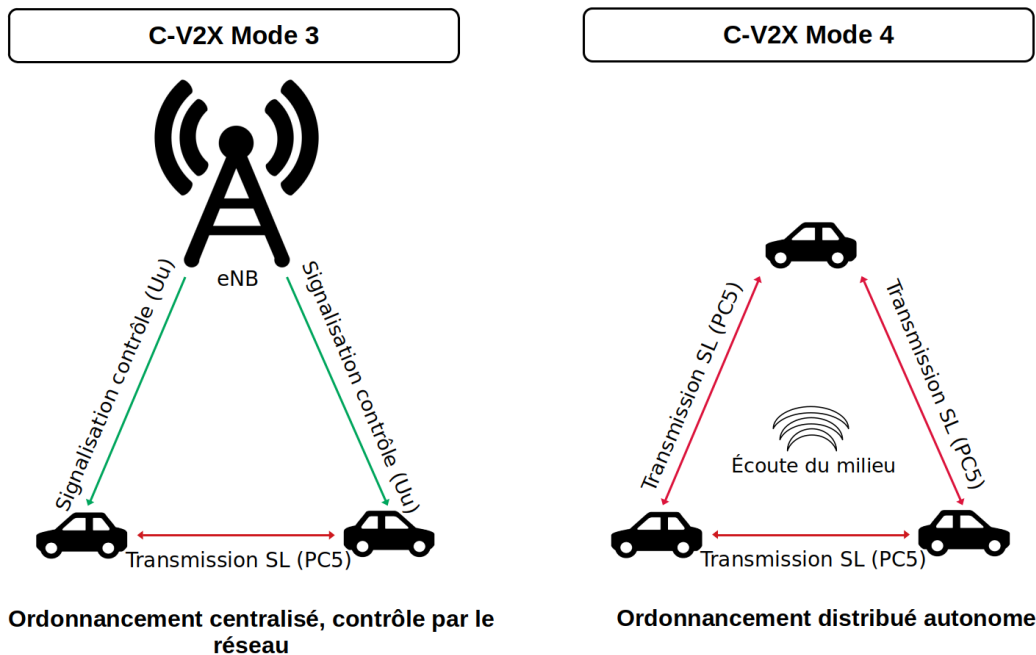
C-V2X Mode 3

eNB

Signalisation contrôle (Uu)

Signalisation contrôle (Uu)

Transmission SL (PC5)

Ordonnancement centralisé, contrôle par le réseau

C-V2X Mode 4

Transmission SL (PC5)

Transmission SL (PC5)

Écoute du milieu

Transmission SL (PC5)

Ordonnancement distribué autonome